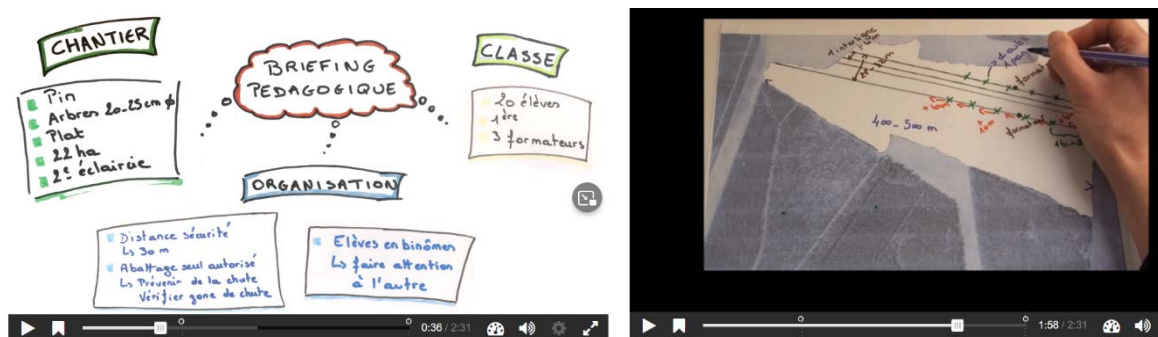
CHANTIER

Pin
Arbres 20-25 cm ϕ
Plat
22 ha
2e éclaircie

BRIEFING PÉDAGOGIQUE

CLASSE

20 élèves
1ère
3 formateurs

ORGANISATION

Distance sécurité
↳ 30 m
Abattage seul autorisé
↳ Prévenir de la chute
Vérifier zone de chute

Elèves en binômes
↳ faire attention à l'autre

0:36 / 2:31

400 - 500 m
formateur
formateur
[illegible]

1:58 / 2:31